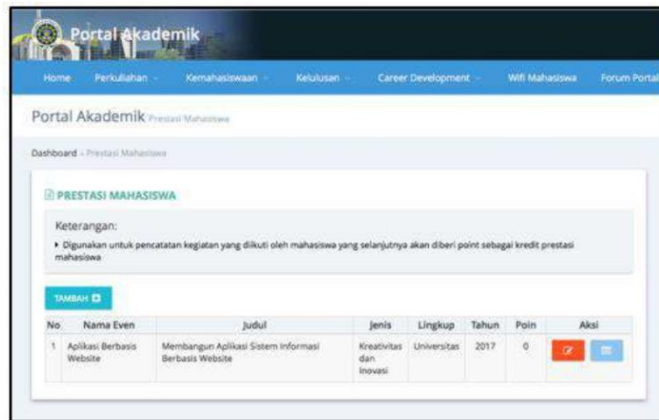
Portal Akademik

Home Perkuliahan Kemahasiswaan Kelulusan Career Development Wifi Mahasiswa Forum Portal

Portal Akademik Prestasi Mahasiswa

Dashboard » Prestasi Mahasiswa

PRESTASI MAHASISWA

Keterangan:

▸ Digunakan untuk pencatatan kegiatan yang diikuti oleh mahasiswa yang selanjutnya akan diberi point sebagai kredit prestasi mahasiswa.

TAMBAH

| No | Nama Even | Judul | Jenis | Lingkup | Tahun | Poin | Aksi |
|---|---|---|---|---|---|---|---|
| 1 | Aplikasi Berbasis Website | Membangun Aplikasi Sistem Informasi Berbasis Website | Kreativitas dan Inovasi | Universitas | 2017 | 0 | |